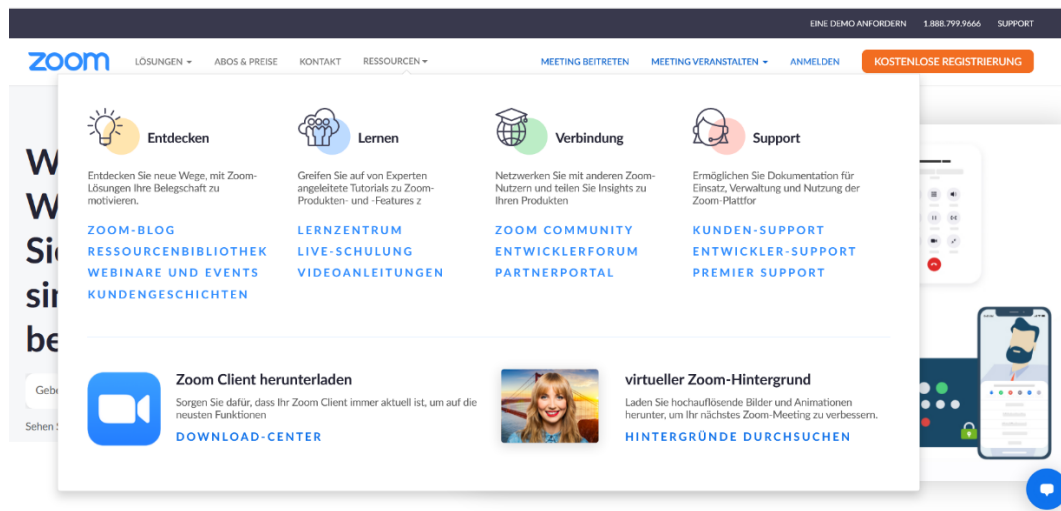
EINE DEMO ANFORDERN 1.888.799.9666 SUPPORT

zoom LÖSUNGEN ABOS & PREISE KONTAKT RESSOURCEN MEETING BEITRETEN MEETING VERANSTALTEN ANMELDEN KOSTENLOSE REGISTRIERUNG

Entdecken

Entdecken Sie neue Wege, mit Zoom-Lösungen Ihre Belegschaft zu motivieren.

ZOOM-BLOG
RESSOURCENBIBLIOTHEK
WEBINARE UND EVENTS
KUNDENGESCHICHTEN

Lernen

Greifen Sie auf von Experten angeleitete Tutorials zu Zoom-Produkten- und -Features z

LERNZENTRUM
LIVE-SCHULUNG
VIDEOANLEITUNGEN

Verbindung

Netzwerken Sie mit anderen Zoom-Nutzern und teilen Sie Insights zu Ihren Produkten

ZOOM COMMUNITY
ENTWICKLERFORUM
PARTNERPORTAL

Support

Ermöglichen Sie Dokumentation für Einsatz, Verwaltung und Nutzung der Zoom-Plattfor

KUNDEN-SUPPORT
ENTWICKLER-SUPPORT
PREMIER SUPPORT

W
W
Sie
sin
be

Gebe
Sehen S

Zoom Client herunterladen

Sorgen Sie dafür, dass Ihr Zoom Client immer aktuell ist, um auf die neusten Funktionen

DOWNLOAD-CENTER

virtueller Zoom-Hintergrund

Laden Sie hochauflösende Bilder und Animationen herunter, um Ihr nächstes Zoom-Meeting zu verbessern.

HINTERGRÜNDE DURCHSUCHEN